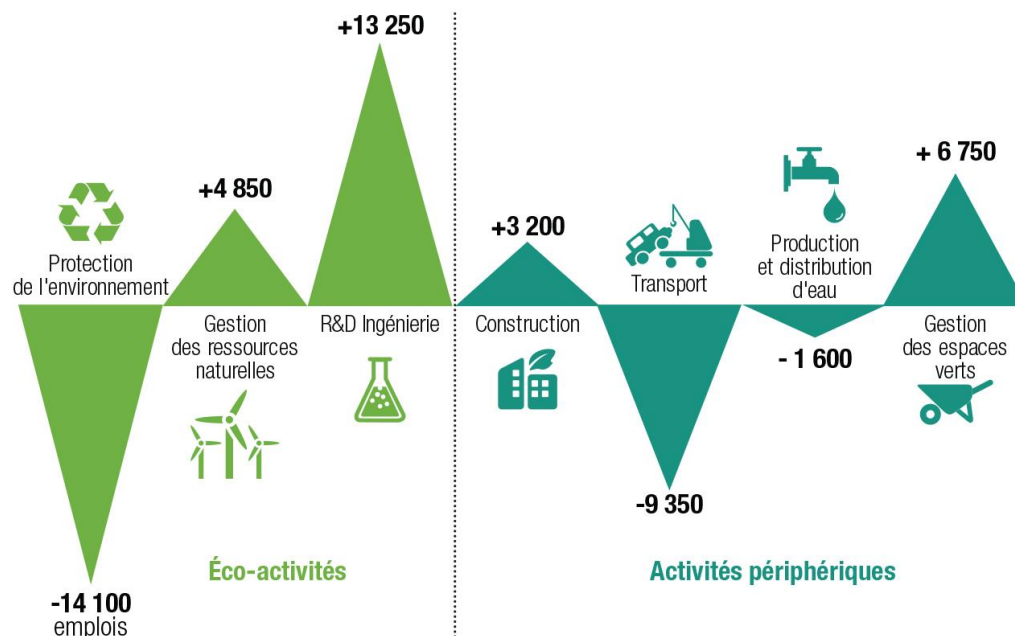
+13 250

+4 850

Protection de l'environnement

Gestion des ressources naturelles

R&D Ingénierie

-14 100 emplois

Éco-activités

+3 200

Construction

Transport

-9 350

Production et distribution d'eau

- 1 600

+ 6 750

Gestion des espaces verts

Activités périphériques